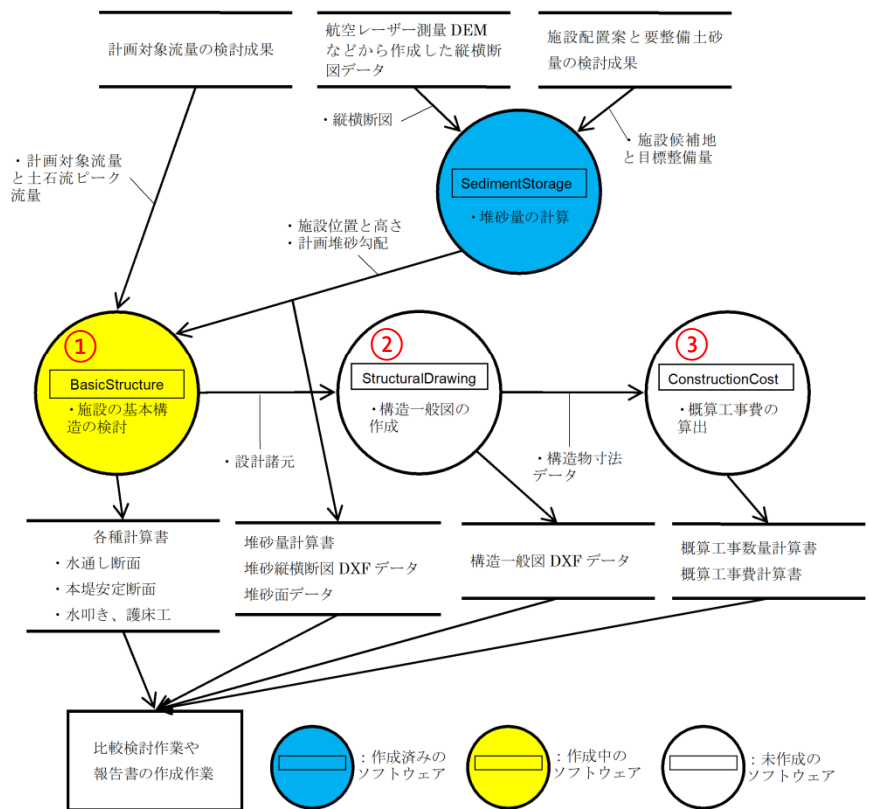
計画対象流量の検討成果

航空レーザー測量 DEM などから作成した縦横断図データ

施設配置案と要整備土砂量の検討成果

・縦横断図

・施設候補地と目標整備量

・計画対象流量と土石流ピーク流量

SedimentStorage

・堆砂量の計算

・施設位置と高さ
・計画堆砂勾配

①

BasicStructure

・施設の基本構造の検討

②

StructuralDrawing

・構造一般図の作成

③

ConstructionCost

・概算工事費の算出

・設計諸元

・構造物寸法データ

各種計算書
・水通し断面
・本堤安定断面
・水叩き、護床工

堆砂量計算書
堆砂縦横断図 DXF データ
堆砂面データ

構造一般図 DXF データ

概算工事数量計算書
概算工事費計算書

比較検討作業や報告書の作成作業

：作成済みのソフトウェア

：作成中のソフトウェア

：未作成のソフトウェア